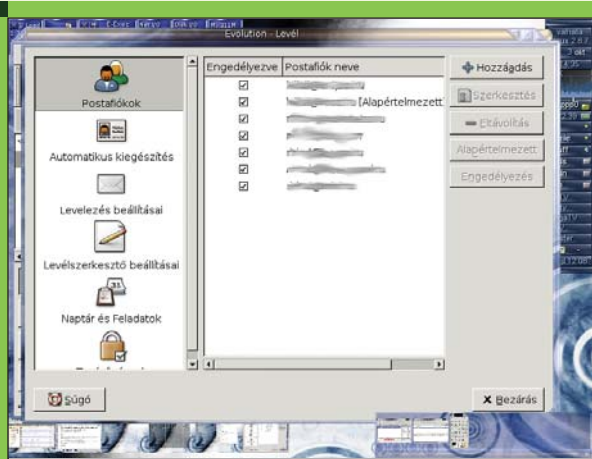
Evolution - Levél

Postafiókok

Automatikus kiegészítés

Levelezés beállításai

Levélszerkesztő beállításai

Naptár és Feladatok

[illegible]

| Engedélyezve | Postafiók neve |
|---|---|
| ☑ | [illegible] |
| ☑ | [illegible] [Alapértelmezett] |
| ☑ | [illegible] |
| ☑ | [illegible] |
| ☑ | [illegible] |
| ☑ | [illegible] |
| ☑ | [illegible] |

Hozzáadás

Szerkesztés

Eltávolítás

Alapértelmezett

Engedélyezés

Súgó

Bezárás